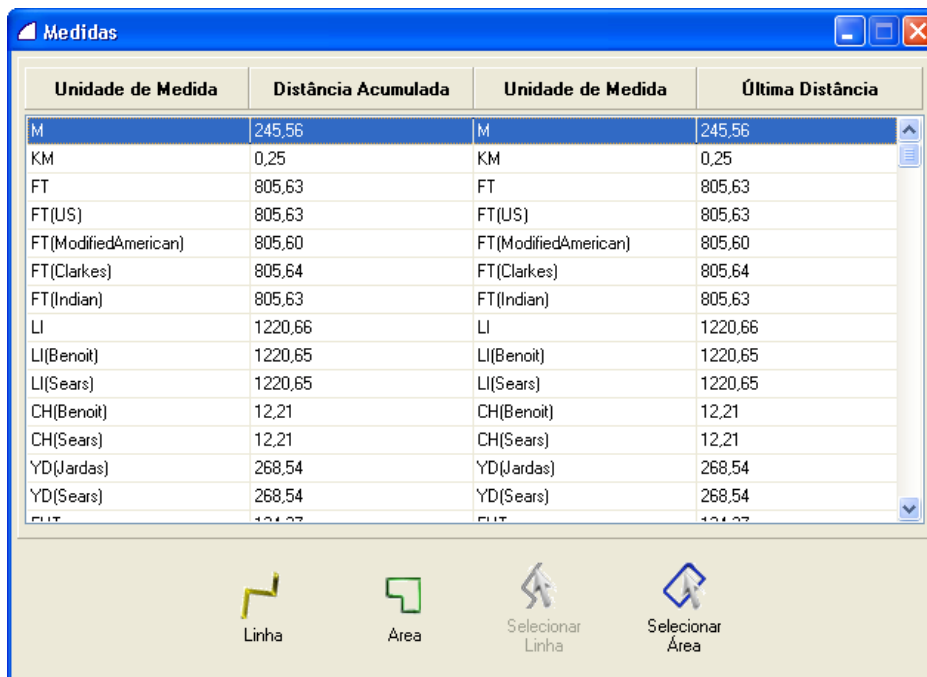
Medidas

| Unidade de Medida | Distância Acumulada | Unidade de Medida | Última Distância |
|---|---|---|---|
| M | 245,56 | M | 245,56 |
| KM | 0,25 | KM | 0,25 |
| FT | 805,63 | FT | 805,63 |
| FT(US) | 805,63 | FT(US) | 805,63 |
| FT(ModifiedAmerican) | 805,60 | FT(ModifiedAmerican) | 805,60 |
| FT(Clarkes) | 805,64 | FT(Clarkes) | 805,64 |
| FT(Indian) | 805,63 | FT(Indian) | 805,63 |
| LI | 1220,66 | LI | 1220,66 |
| LI(Benoit) | 1220,65 | LI(Benoit) | 1220,65 |
| LI(Sears) | 1220,65 | LI(Sears) | 1220,65 |
| CH(Benoit) | 12,21 | CH(Benoit) | 12,21 |
| CH(Sears) | 12,21 | CH(Sears) | 12,21 |
| YD(Jardas) | 268,54 | YD(Jardas) | 268,54 |
| YD(Sears) | 268,54 | YD(Sears) | 268,54 |
| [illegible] | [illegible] | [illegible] | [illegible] |

Linha Area Selecionar Linha Selecionar Área